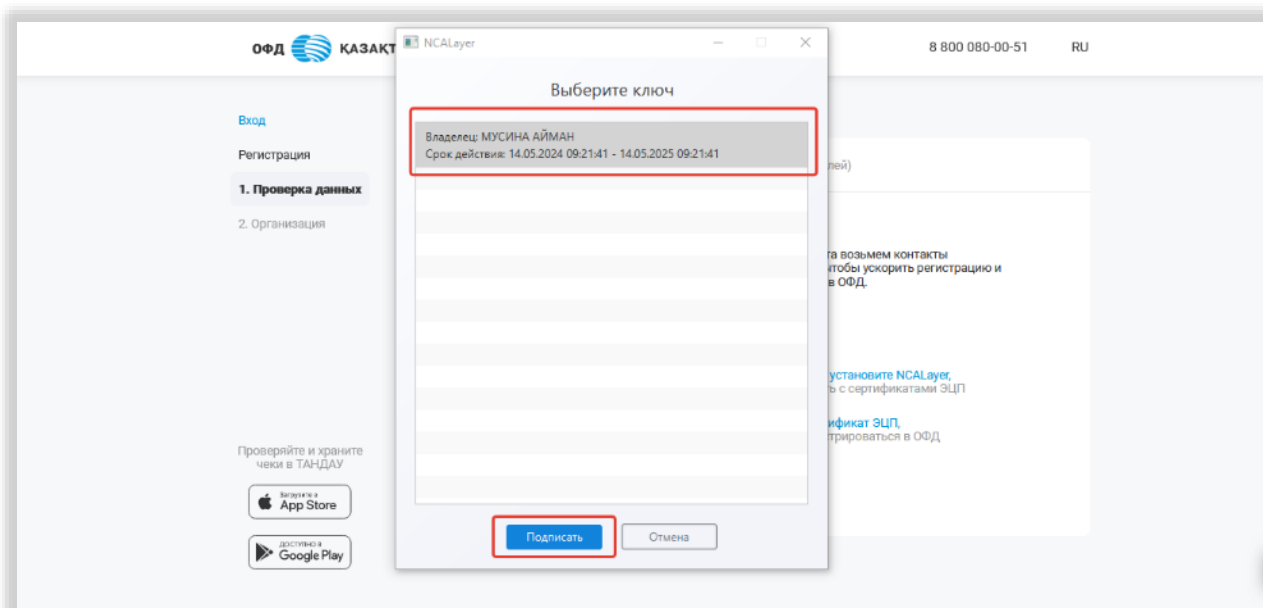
ОФД ҚАЗАҚТ

NCALayer

Выберите ключ

Владелец: МУСИНА АЙМАН
Срок действия: 14.05.2024 09:21:41 - 14.05.2025 09:21:41

Подписать
Отмена

8 800 080-00-51
RU

Вход
Регистрация
1. Проверка данных
2. Организация

лей)

та возьмем контакты
чтобы ускорить регистрацию и
в ОФД.

установите NCALayer,
ь с сертификатами ЭЦП

ификат ЭЦП,
трироваться в ОФД

Проверяйте и храните чеки в ТАНДАУ

Загрузите в
App Store

ДОСТУПНО В
Google Play